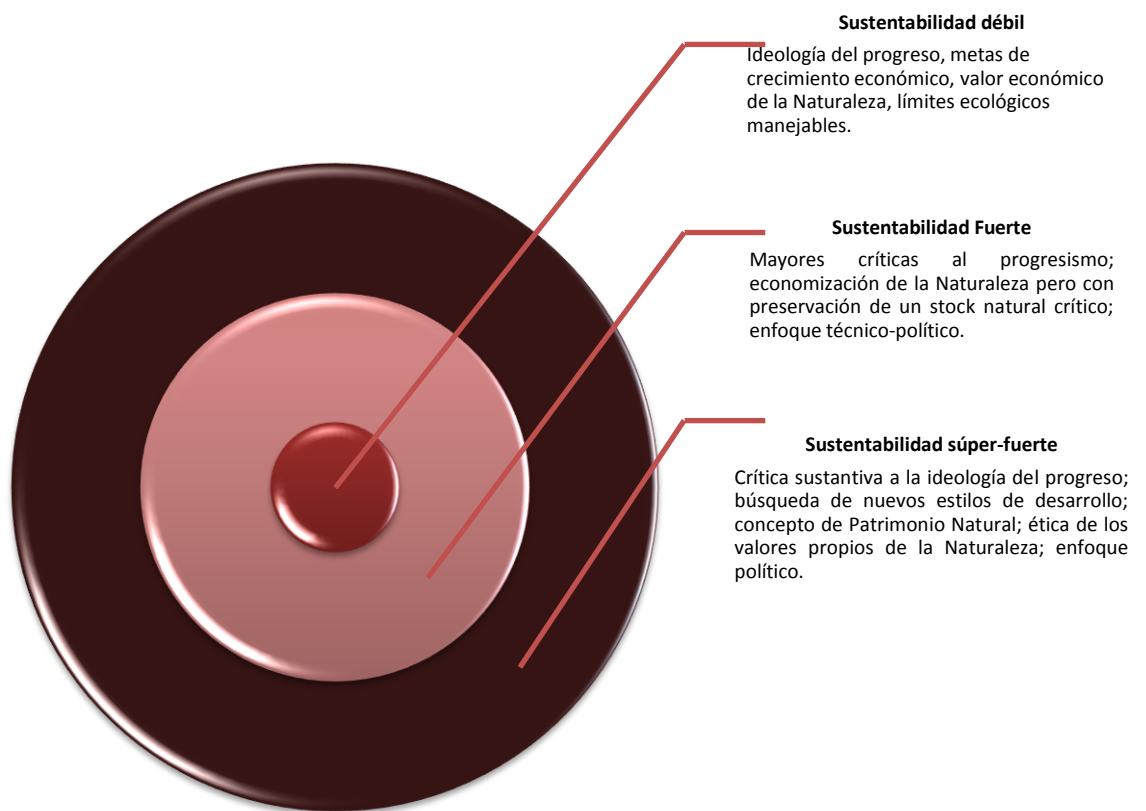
Sustentabilidad débil

Ideología del progreso, metas de crecimiento económico, valor económico de la Naturaleza, límites ecológicos manejables.

Sustentabilidad Fuerte

Mayores críticas al progresismo; economización de la Naturaleza pero con preservación de un stock natural crítico; enfoque técnico-político.

Sustentabilidad súper-fuerte

Crítica sustantiva a la ideología del progreso; búsqueda de nuevos estilos de desarrollo; concepto de Patrimonio Natural; ética de los valores propios de la Naturaleza; enfoque político.